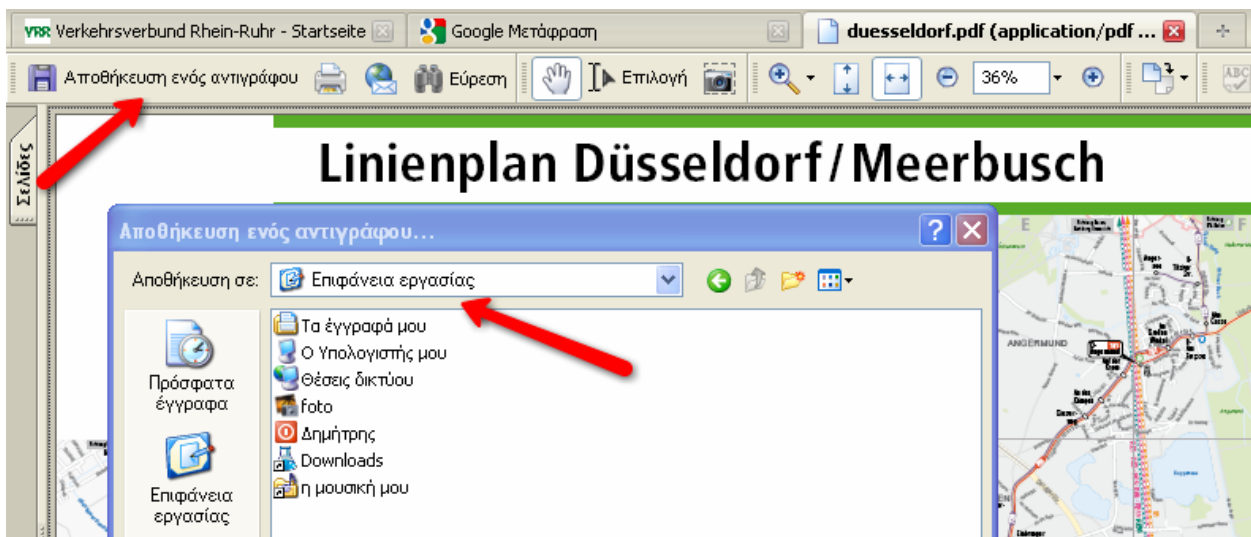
VRR Verkehrsverbund Rhein-Ruhr - Startseite
Google Μετάφραση
duesseldorf.pdf (application/pdf ...

Αποθήκευση ενός αντιγράφου
Εύρεση
Επιλογή
36%

Σελίδες

Linienplan Düsseldorf / Meerbusch

Αποθήκευση ενός αντιγράφου...

Αποθήκευση σε: Επιφάνεια εργασίας

Πρόσφατα έγγραφα
Επιφάνεια εργασίας

Τα έγγραφά μου
Ο Υπολογιστής μου
Θέσεις δικτύου
foto
Δημήτρης
Downloads
η μουσική μου

ANGERMUND
E